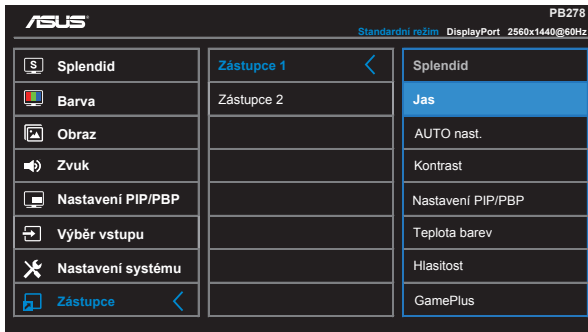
ASUS

PB278

Standardní režim DisplayPort 2560x1440@60Hz

Splendid
Barva
Obraz
Zvuk
Nastavení PIP/PBP
Výběr vstupu
Nastavení systému
Zástupce

Zástupce 1
Zástupce 2

Splendid
Jas
AUTO nast.
Kontrast
Nastavení PIP/PBP
Teplota barev
Hlasitost
GamePlus